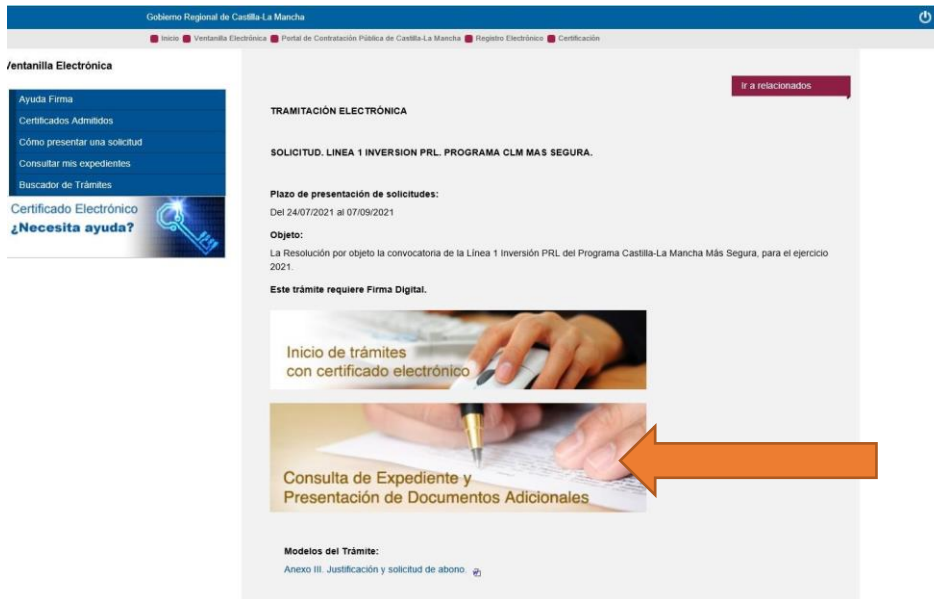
Gobierno Regional de Castilla-La Mancha

Inicio Ventanilla Electrónica Portal de Contratación Pública de Castilla-La Mancha Registro Electrónico Certificación

/entanilla Electrónica

Ayuda Firma
Certificados Admitidos
Cómo presentar una solicitud
Consultar mis expedientes
Buscador de Trámites

Certificado Electrónico
¿Necesita ayuda?

Ir a relacionados

TRAMITACIÓN ELECTRÓNICA

SOLICITUD. LINEA 1 INVERSION PRL. PROGRAMA CLM MAS SEGURA.

Plazo de presentación de solicitudes:
Del 24/07/2021 al 07/09/2021

Objeto:
La Resolución por objeto la convocatoria de la Línea 1 Inversión PRL del Programa Castilla-La Mancha Más Segura, para el ejercicio 2021.

Este trámite requiere Firma Digital.

Inicio de trámites con certificado electrónico

Consulta de Expediente y Presentación de Documentos Adicionales

Modelos del Trámite:
Anexo III. Justificación y solicitud de abono.